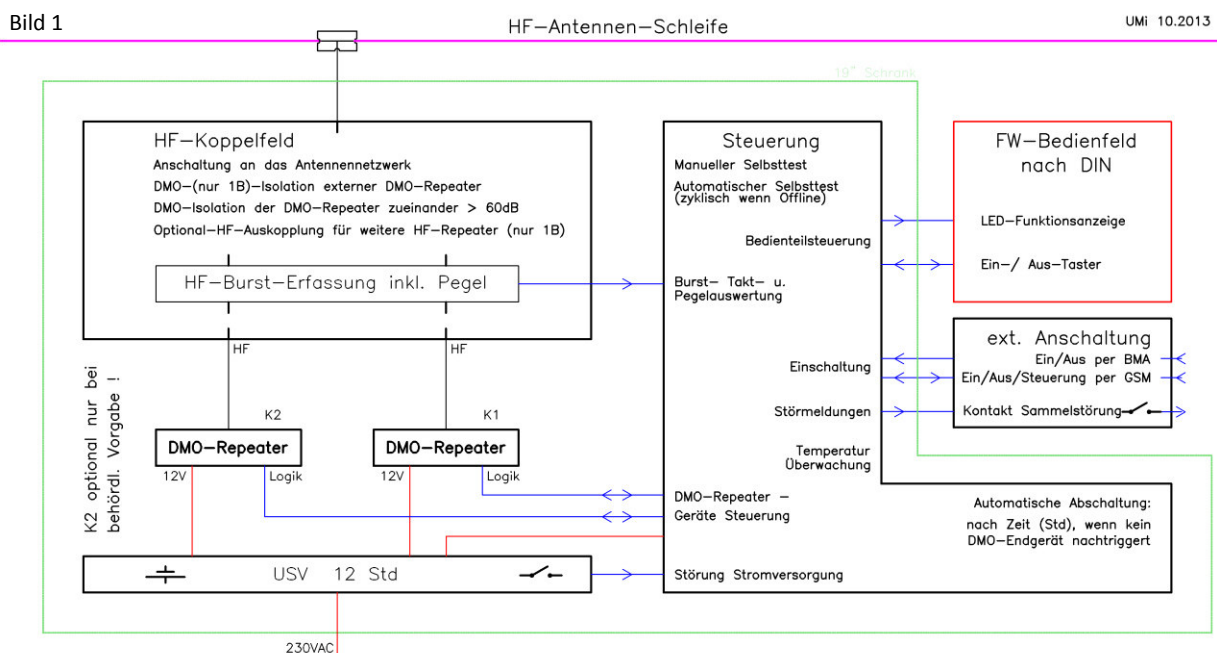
Bild 1

HF–Antennen–Schleife

UMi 10.2013

19" Schrank

HF–Koppelfeld
Anschaltung an das Antennennetzwerk
DMO–(nur 1B)–Isolation externer DMO–Repeater
DMO–Isolation der DMO–Repeater zueinander > 60dB
Optional–HF–Auskopplung für weitere HF–Repeater (nur 1B)

HF–Burst–Erfassung inkl. Pegel

HF

HF

K2 optional nur bei behördl. Vorgabe !

K2

K1

DMO–Repeater

DMO–Repeater

12V

Logik

12V

Logik

USV 12 Std

230VAC

Steuerung
Manueller Selbsttest
Automatischer Selbsttest (zyklisch wenn Offline)

Bedienteilsteuerung

Burst– Takt– u. Pegelauswertung

Einschaltung

Störmeldungen

Temperatur Überwachung

DMO–Repeater – Geräte Steuerung

Störung Stromversorgung

FW–Bedienfeld nach DIN

LED–Funktionsanzeige

Ein–/ Aus–Taster

ext. Anschaltung
Ein/Aus per BMA
Ein/Aus/Steuerung per GSM
Kontakt Sammelstörung

Automatische Abschaltung:
nach Zeit (Std), wenn kein DMO–Endgerät nachtriggert